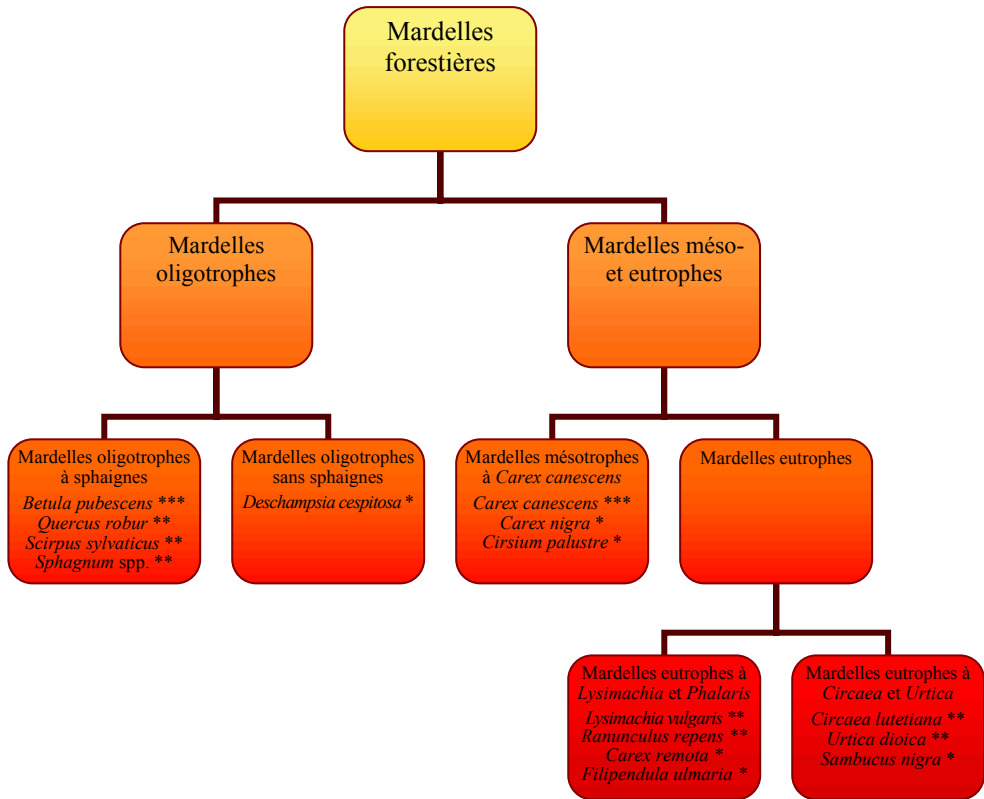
Mardelles forestières

Mardelles oligotrophes

Mardelles méso- et eutrophes

Mardelles oligotrophes à sphaignes
*Betula pubescens* \*\*\*
*Quercus robur* \*\*
*Scirpus sylvaticus* \*\*
*Sphagnum* spp. \*\*

Mardelles oligotrophes sans sphaignes
*Deschampsia cespitosa* \*

Mardelles mésotrophes à *Carex canescens*
*Carex canescens* \*\*\*
*Carex nigra* \*
*Cirsium palustre* \*

Mardelles eutrophes

Mardelles eutrophes à *Lysimachia* et *Phalaris*
*Lysimachia vulgaris* \*\*
*Ranunculus repens* \*\*
*Carex remota* \*
*Filipendula ulmaria* \*

Mardelles eutrophes à *Circaea* et *Urtica*
*Circaea lutetiana* \*\*
*Urtica dioica* \*\*
*Sambucus nigra* \*